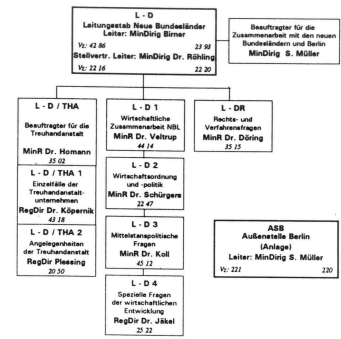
L - D
Leitungsstab Neue Bundesländer
Leiter: MinDirig Birner
Vz: 42 86
23 98
Stellvertr. Leiter: MinDirig Dr. Röhling
Vz: 32 16
22 20

Beauftragter für die Zusammenarbeit mit den neuen Bundesländern und Berlin
MinDirig S. Müller

L - D / THA
Beauftragter für die Treuhandanstalt
MinR Dr. Homann
35 02

L - D / THA 1
Einzelfälle der Treuhandanstaltunternehmen
RegDir Dr. Köpernik
43 18

L - D / THA 2
Angelegenheiten der Treuhandanstalt
RegDir Plessing
20 50

L - D 1
Wirtschaftliche Zusammenarbeit NBL
MinR Dr. Veltrup
44 14

L - D 2
Wirtschaftsordnung und -politik
MinR Dr. Schürgers
22 47

L - D 3
Mittelstandspolitische Fragen
MinR Dr. Koll
45 12

L - D 4
Spezielle Fragen der wirtschaftlichen Entwicklung
RegDir Dr. Jäkel
25 22

L - DR
Rechts- und Verfahrensfragen
MinR Dr. Döring
35 15

ASB
Außenstelle Berlin
(Anlage)
Leiter: MinDirig S. Müller
Vz: 221
220